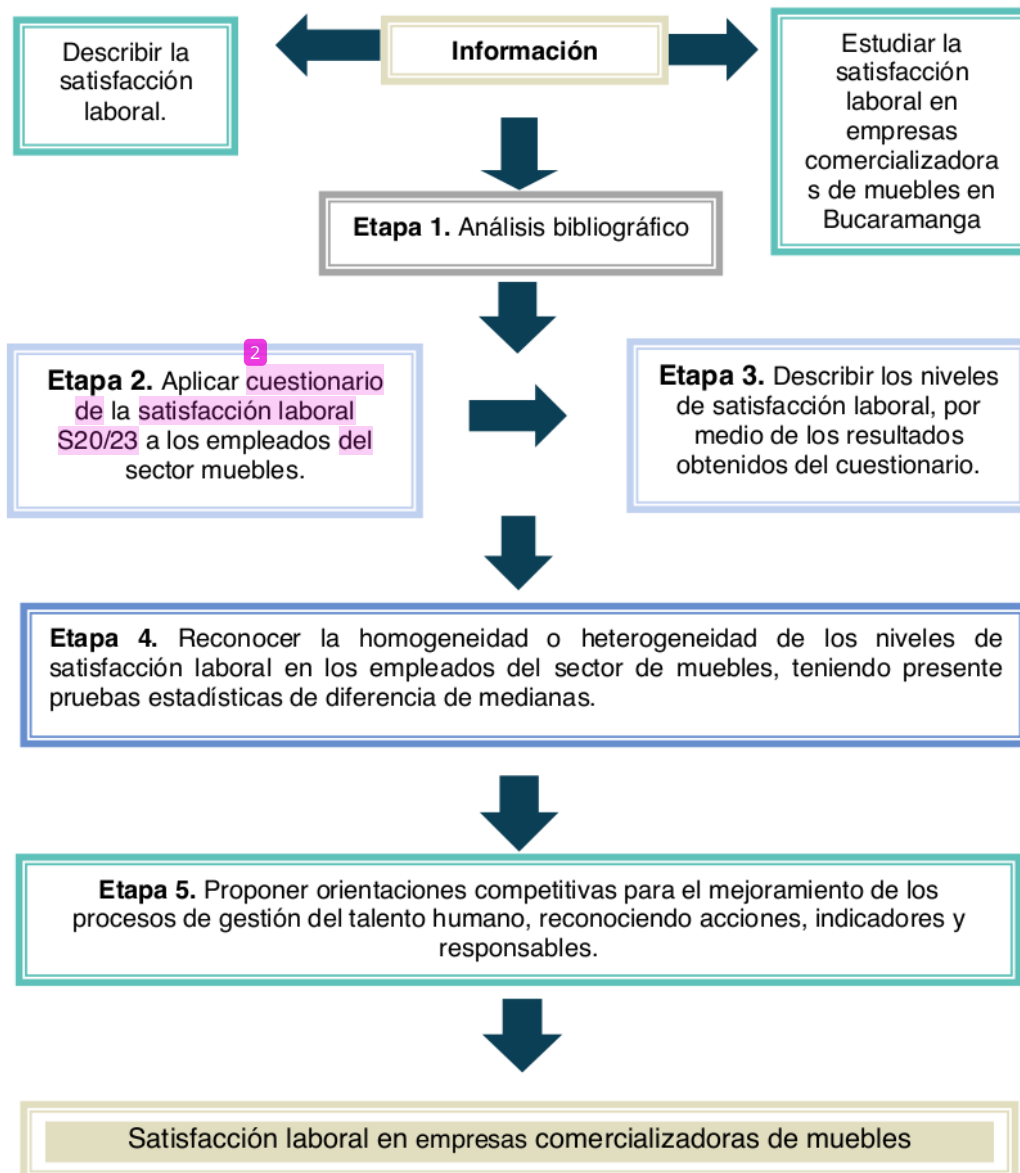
Describir la satisfacción laboral.

Información

Estudiar la satisfacción laboral en empresas comercializadora s de muebles en Bucaramanga

Etapa 1. Análisis bibliográfico

2

Etapa 2. Aplicar cuestionario de la satisfacción laboral S20/23 a los empleados del sector muebles.

Etapa 3. Describir los niveles de satisfacción laboral, por medio de los resultados obtenidos del cuestionario.

Etapa 4. Reconocer la homogeneidad o heterogeneidad de los niveles de satisfacción laboral en los empleados del sector de muebles, teniendo presente pruebas estadísticas de diferencia de medianas.

Etapa 5. Proponer orientaciones competitivas para el mejoramiento de los procesos de gestión del talento humano, reconociendo acciones, indicadores y responsables.

Satisfacción laboral en empresas comercializadoras de muebles